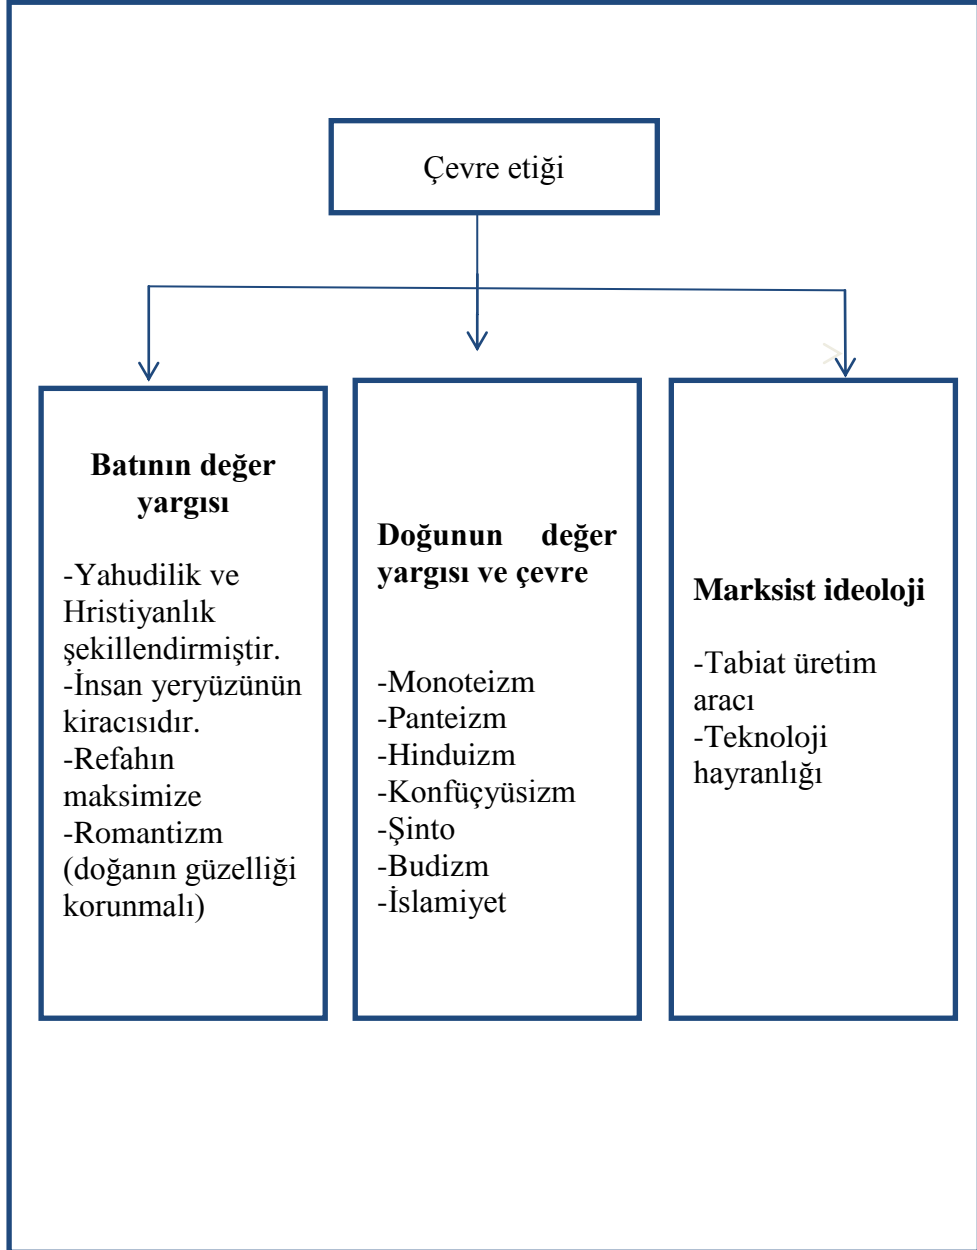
Çevre etiği

**Batının değer yargısı**

-Yahudilik ve Hristiyanlık şekillendirmiştir.
-İnsan yeryüzünün kiracısıdır.
-Refahın maksimize
-Romantizm (doğanın güzelliği korunmalı)

**Doğunun değer yargısı ve çevre**

-Monoteizm
-Panteizm
-Hinduizm
-Konfüçyüsizm
-Şinto
-Budizm
-İslamiyet

**Marksist ideoloji**

-Tabiat üretim aracı
-Teknoloji hayranlığı